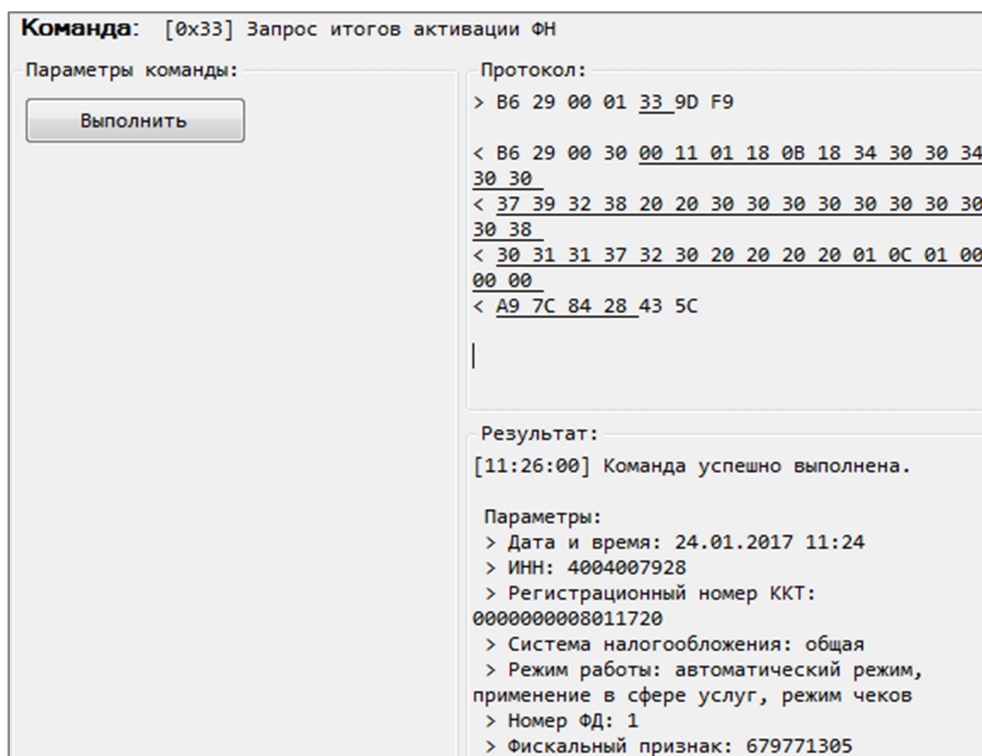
Команда: [0x33] Запрос итогов активации ФН

Параметры команды:

Выполнить

Протокол:

> B6 29 00 01 33 9D F9

< B6 29 00 30 00 11 01 18 0B 18 34 30 30 34 30 30
< 37 39 32 38 20 20 30 30 30 30 30 30 30 30 30 38
< 30 31 31 37 32 30 20 20 20 20 01 0C 01 00 00 00
< A9 7C 84 28 43 5C

Результат:

[11:26:00] Команда успешно выполнена.

Параметры:
> Дата и время: 24.01.2017 11:24
> ИНН: 4004007928
> Регистрационный номер ККТ: 0000000008011720
> Система налогообложения: общая
> Режим работы: автоматический режим, применение в сфере услуг, режим чеков
> Номер ФД: 1
> Фискальный признак: 679771305